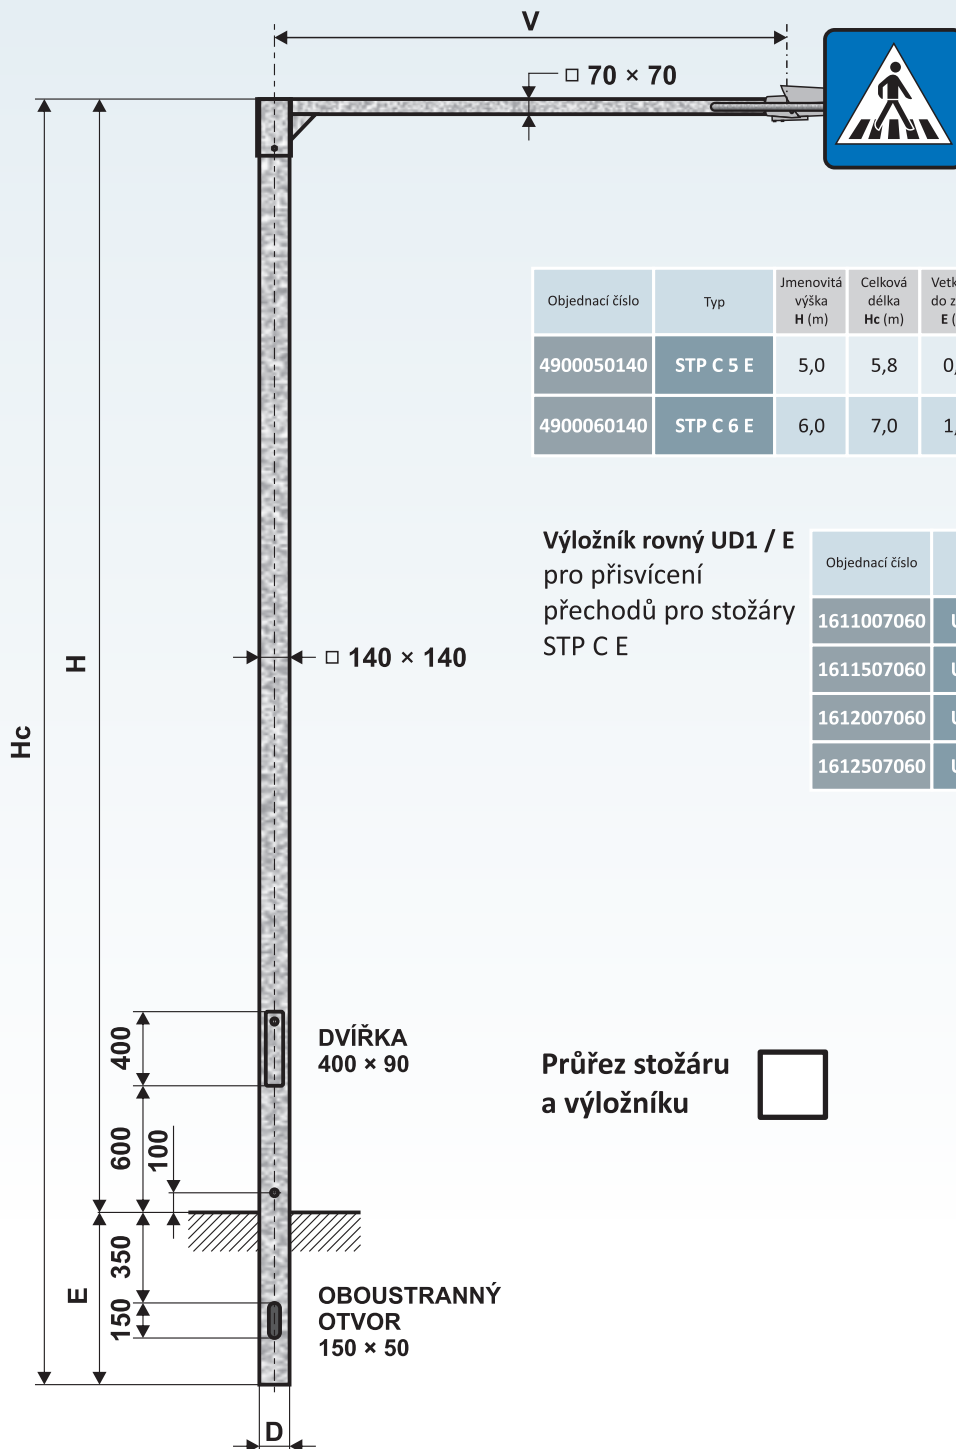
V

□ 70 × 70

| Objednací číslo | Typ | Jmenovitá výška H (m) | Celková délka Hc (m) | Vetk do z E ( |
|---|---|---|---|---|
| 4900050140 | STP C 5 E | 5,0 | 5,8 | 0, |
| 4900060140 | STP C 6 E | 6,0 | 7,0 | 1, |

Výložník rovný UD1 / E pro přisvícení přechodů pro stožáry STP C E

| Objednací číslo | |
|---|---|
| 1611007060 | U |
| 1611507060 | U |
| 1612007060 | U |
| 1612507060 | U |

□ 140 × 140

Hc

H

400

DVÍŘKA 400 × 90

600

100

Průřez stožáru a výložníku

350

E

150

OBOUSTRANNÝ OTVOR 150 × 50

D